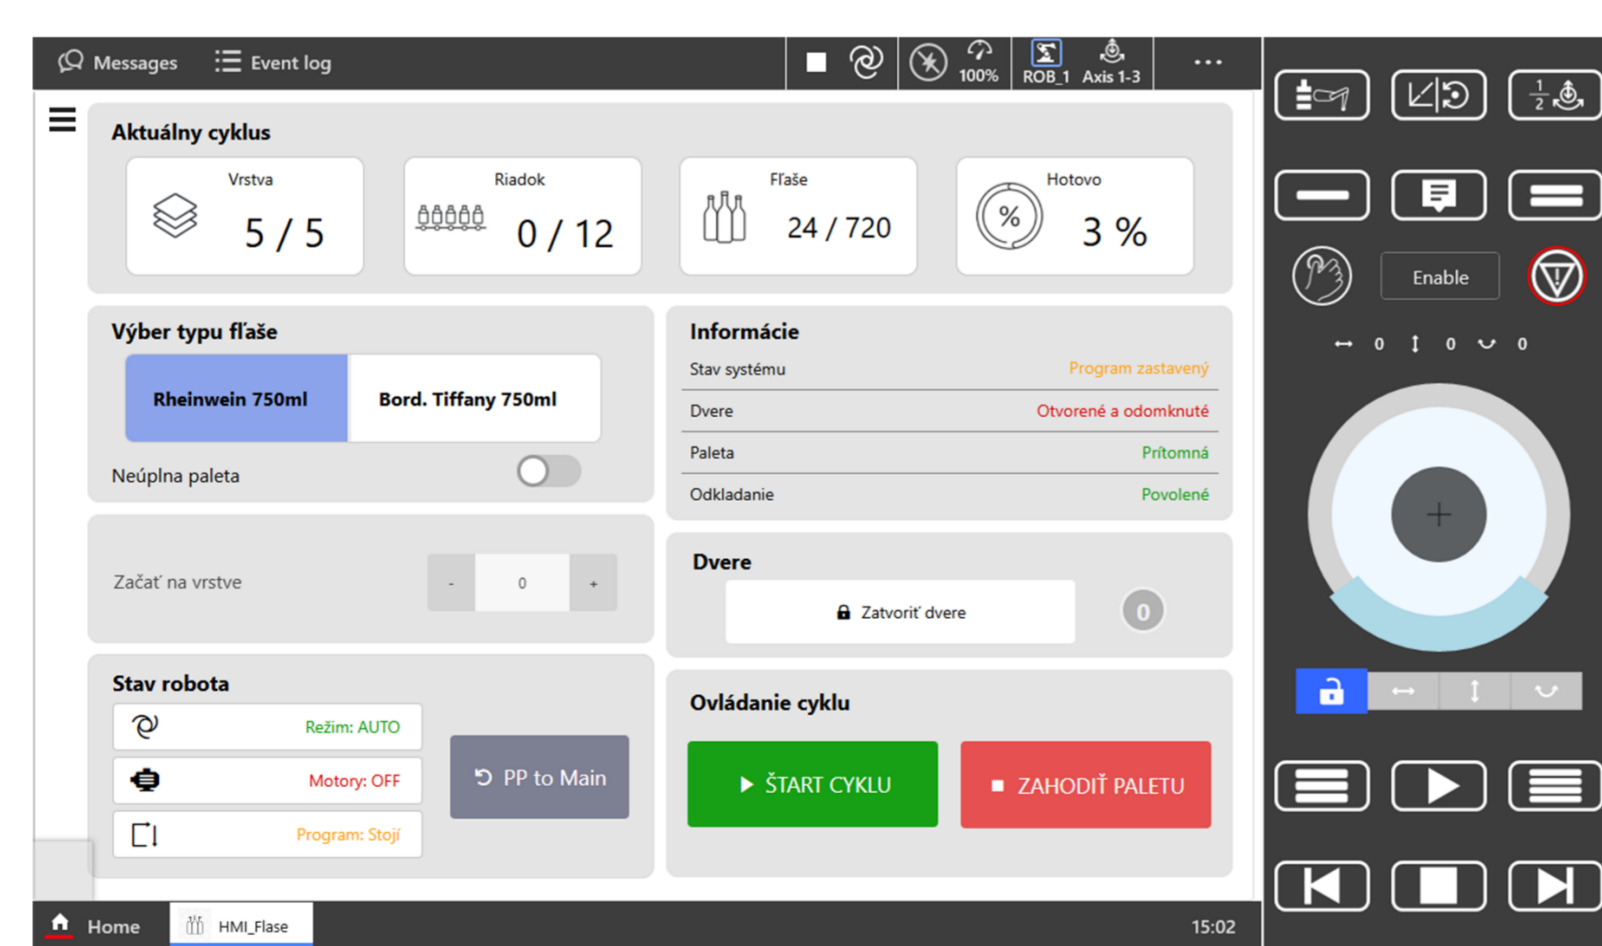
Messages  Event log  100%  ROB_1  Axis 1-3  ...

Aktuálny cyklus

Vrstva
5 / 5

Riadok
0 / 12

Fľaše
24 / 720

Hotovo
%
3 %

Výber typu fľaše

| Rheinwein 750ml | Bord. Tiffany 750ml |
|---|---|

Neúplna paleta

Začať na vrstve  -  0  +

Stav robota

Režim: AUTO
Motory: OFF
Program: Stojí

PP to Main

Informácie

| Stav systému | Program zastavený |
|---|---|
| Dvere | Otvorené a odomknuté |
| Paleta | Prítomná |
| Odkladanie | Povolené |

Dvere

Zatvoriť dvere  0

Ovládanie cyklu

ŠTART CYKLU  ZAHODIŤ PALETU

$\frac{1}{2}$

Enable

0  0  0

Home  HMI_Flase  15:02